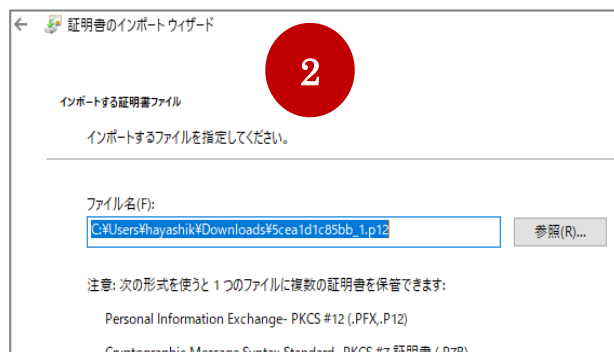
証明書のインポート ウィザード

2

インポートする証明書ファイル

インポートするファイルを指定してください。

ファイル名(F):

C:¥Users¥hayashik¥Downloads¥5cea1d1c85bb_1.p12

参照(R)...

注意: 次の形式を使うと 1 つのファイルに複数の証明書を保管できます:

Personal Information Exchange- PKCS #12 (.PFX,.P12)

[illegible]